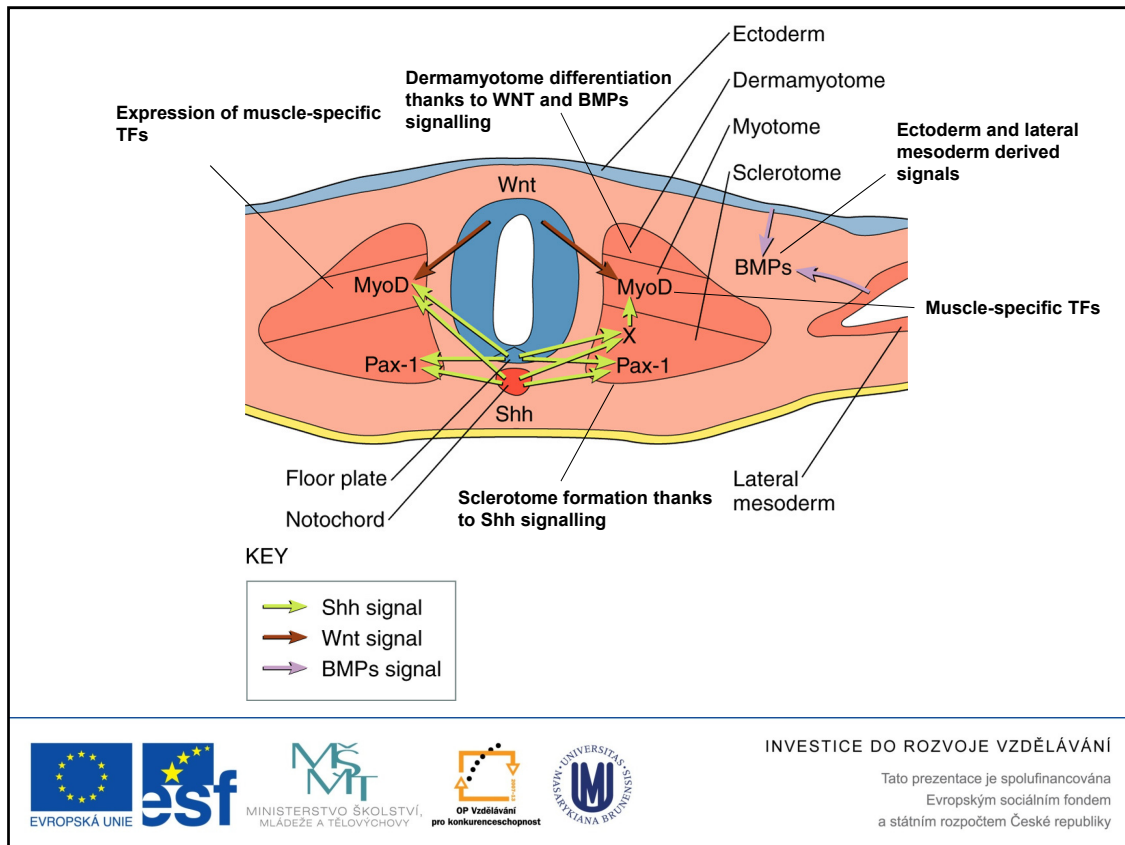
Ectoderm

Dermamyotome differentiation thanks to WNT and BMPs signalling

Dermamyotome

Expression of muscle-specific TFs

Myotome

Ectoderm and lateral mesoderm derived signals

Sclerotome

Wnt

BMPs

MyoD

MyoD

Muscle-specific TFs

X

Pax-1

Pax-1

Shh

Floor plate

Notochord

Sclerotome formation thanks to Shh signalling

Lateral mesoderm

KEY

Shh signal
Wnt signal
BMPs signal

EVROPSKÁ UNIE

esf

MŠMT
MINISTERSTVO ŠKOLSTVÍ, MLÁDEŽE A TĚLOVÝCHOVY

OP Vzdělávání pro konkurenceschopnost

UNIVERSITAS MASARYKIANA BRUNENSIS
MU

INVESTICE DO ROZVOJE VZDĚLÁVÁNÍ

Tato prezentace je spolufinancována Evropským sociálním fondem a státním rozpočtem České republiky